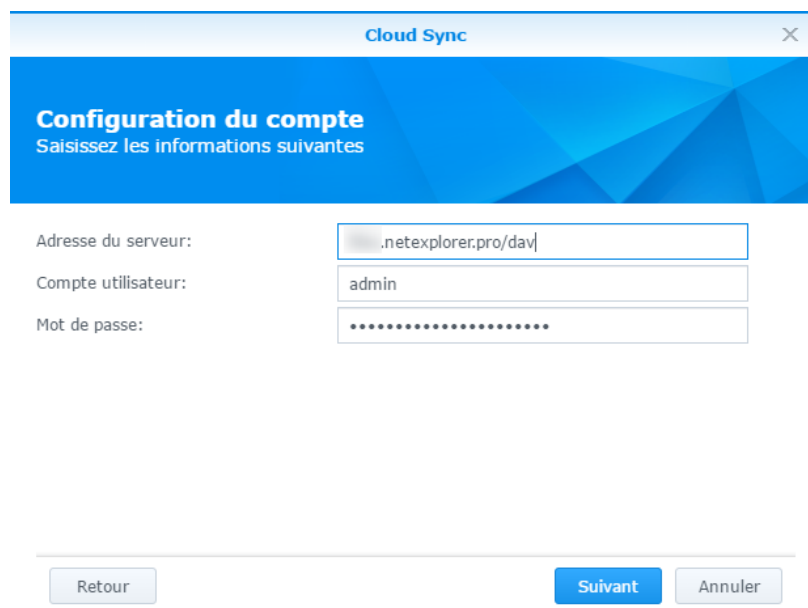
Cloud Sync

Configuration du compte
Saisissez les informations suivantes

Adresse du serveur: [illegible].netexplorer.pro/dav
Compte utilisateur: admin
Mot de passe: ••••••••••••••••••••••

Retour
Suivant
Annuler